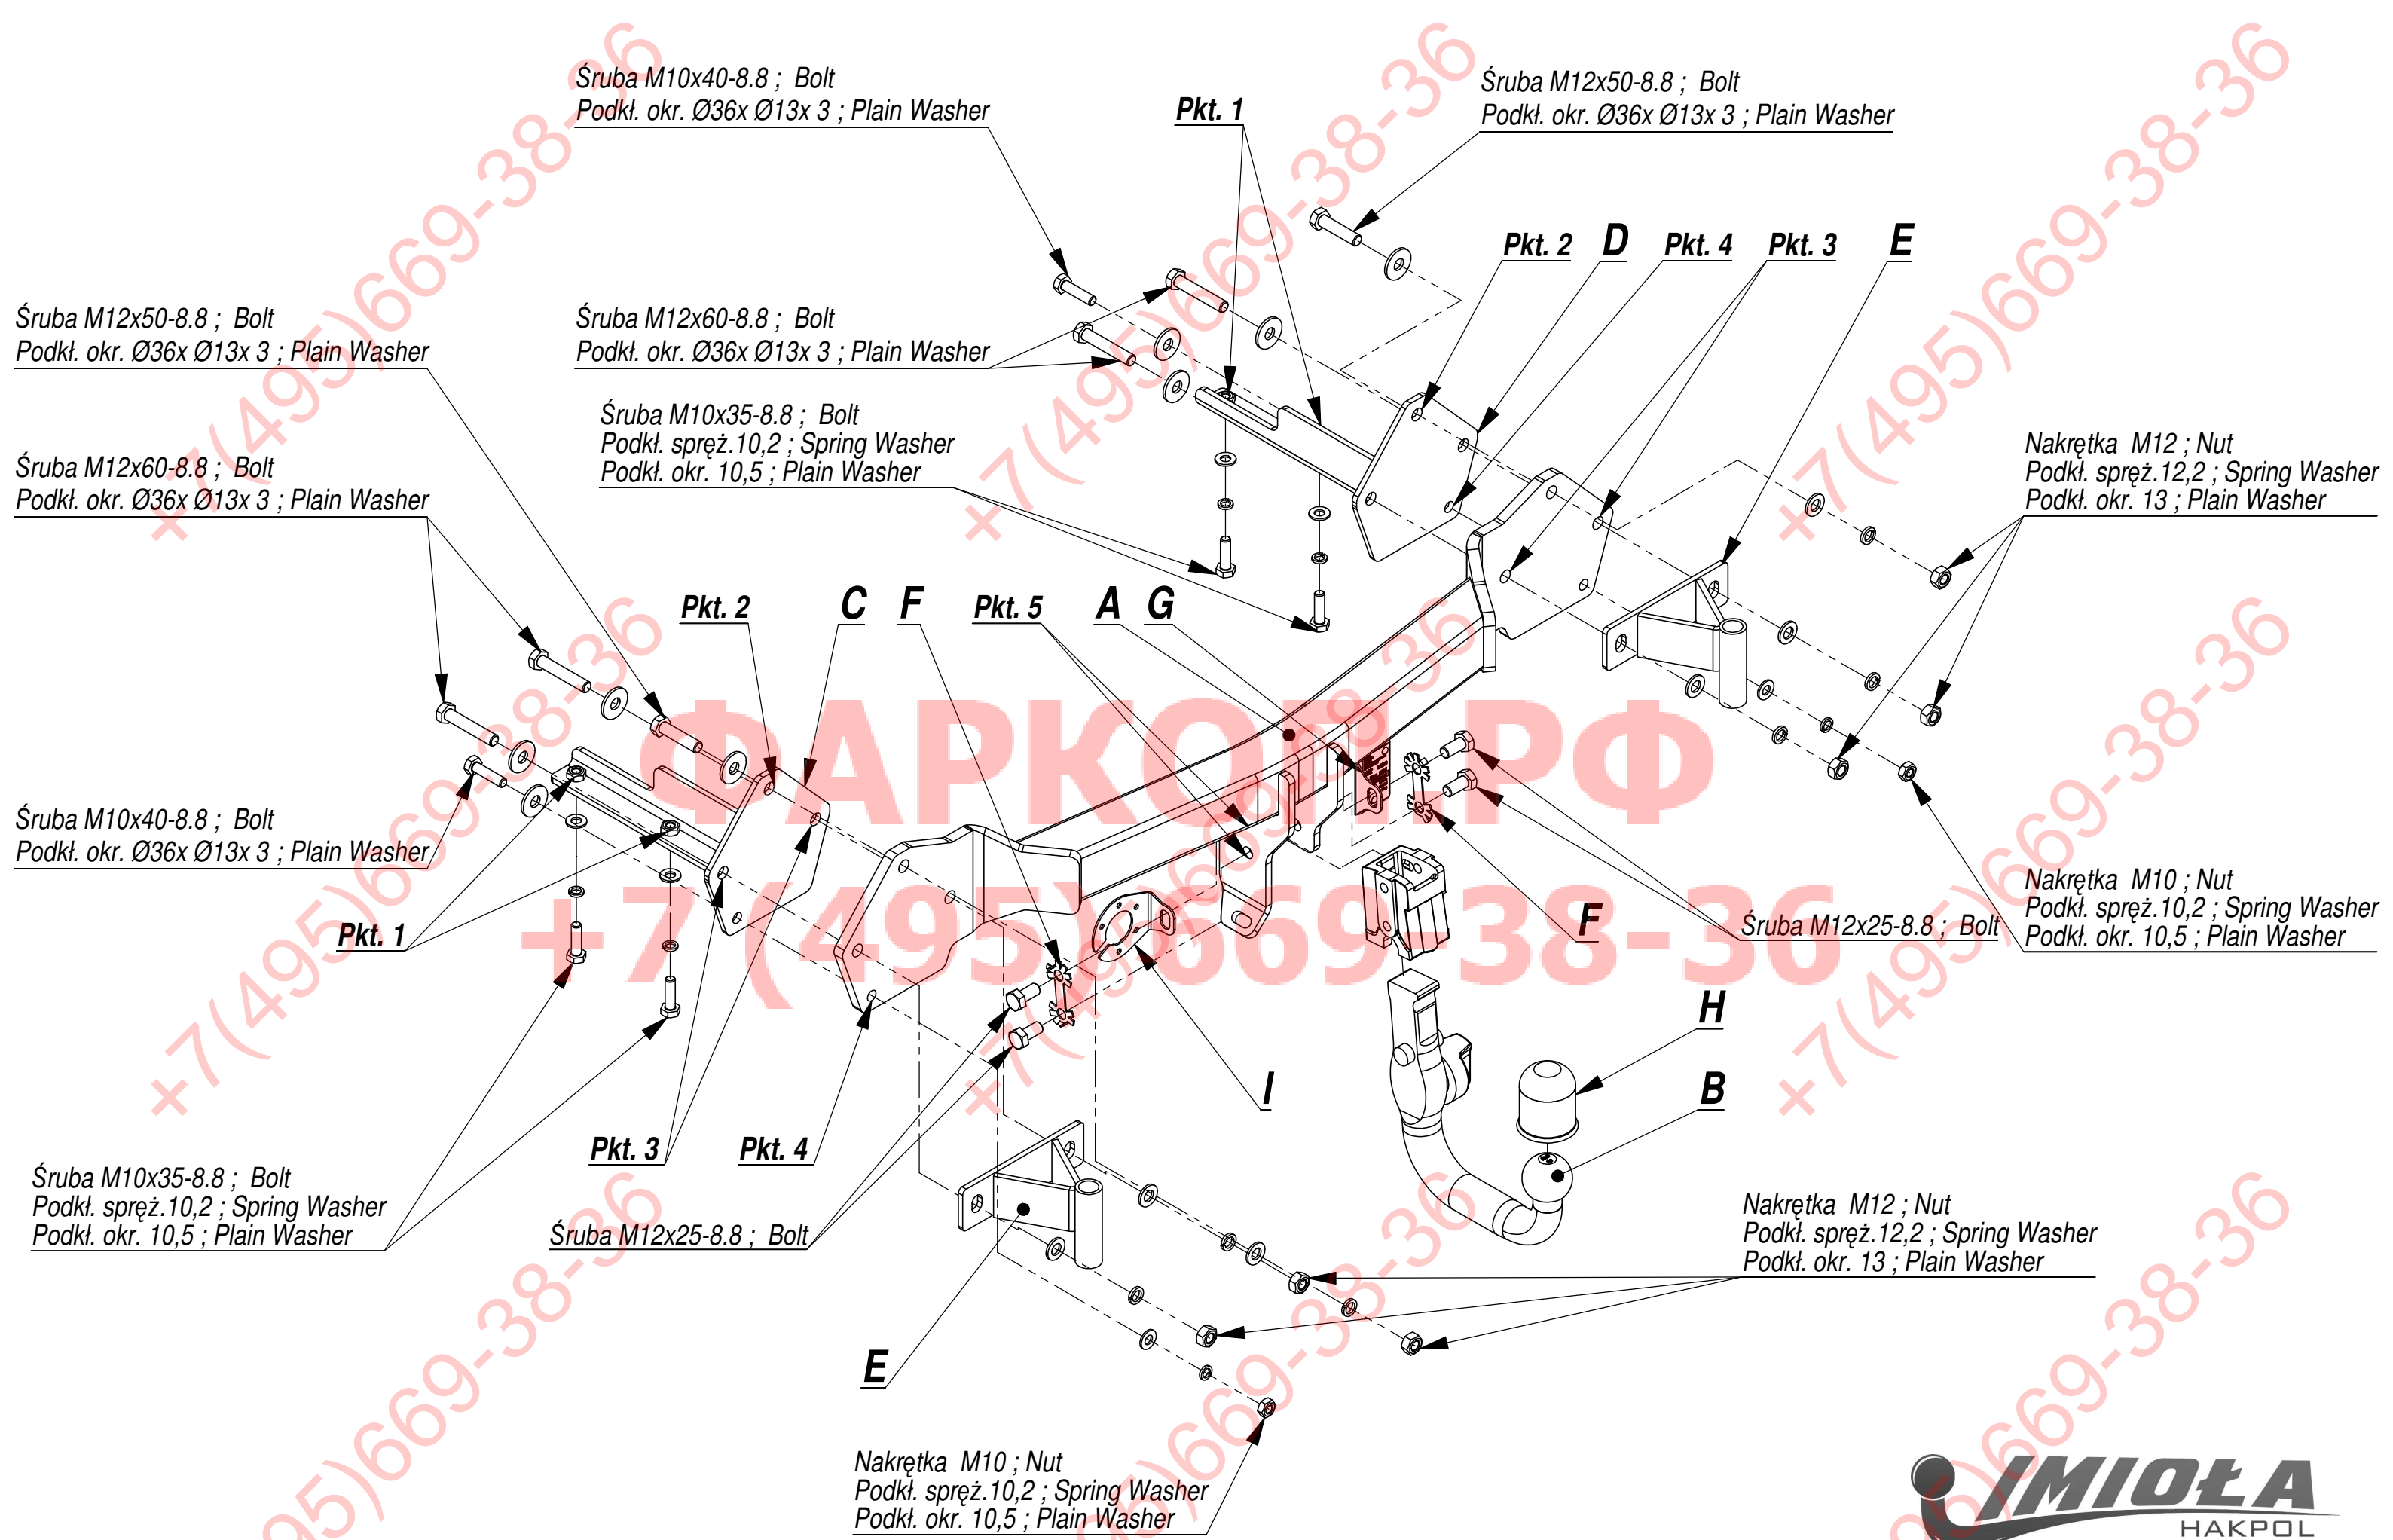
Śruba M10x40-8.8 ; Bolt
Podkł. okr. Ø36x Ø13x 3 ; Plain Washer

Pkt. 1

Śruba M12x50-8.8 ; Bolt
Podkł. okr. Ø36x Ø13x 3 ; Plain Washer

Pkt. 2 D Pkt. 4 Pkt. 3 E

Śruba M12x50-8.8 ; Bolt
Podkł. okr. Ø36x Ø13x 3 ; Plain Washer

Śruba M12x60-8.8 ; Bolt
Podkł. okr. Ø36x Ø13x 3 ; Plain Washer

Śruba M10x35-8.8 ; Bolt
Podkł. spręż.10,2 ; Spring Washer
Podkł. okr. 10,5 ; Plain Washer

Śruba M12x60-8.8 ; Bolt
Podkł. okr. Ø36x Ø13x 3 ; Plain Washer

Nakrętka M12 ; Nut
Podkł. spręż.12,2 ; Spring Washer
Podkł. okr. 13 ; Plain Washer

Pkt. 2 C F Pkt. 5 A G

ФАРКОП.РФ
+7(495)669-38-36

Śruba M10x40-8.8 ; Bolt
Podkł. okr. Ø36x Ø13x 3 ; Plain Washer

Pkt. 1

F

Śruba M12x25-8.8 ; Bolt

Nakrętka M10 ; Nut
Podkł. spręż.10,2 ; Spring Washer
Podkł. okr. 10,5 ; Plain Washer

H

I

B

Pkt. 3 Pkt. 4

Śruba M10x35-8.8 ; Bolt
Podkł. spręż.10,2 ; Spring Washer
Podkł. okr. 10,5 ; Plain Washer

Śruba M12x25-8.8 ; Bolt

Nakrętka M12 ; Nut
Podkł. spręż.12,2 ; Spring Washer
Podkł. okr. 13 ; Plain Washer

E

Nakrętka M10 ; Nut
Podkł. spręż.10,2 ; Spring Washer
Podkł. okr. 10,5 ; Plain Washer

IMIOŁA
HAKPOL